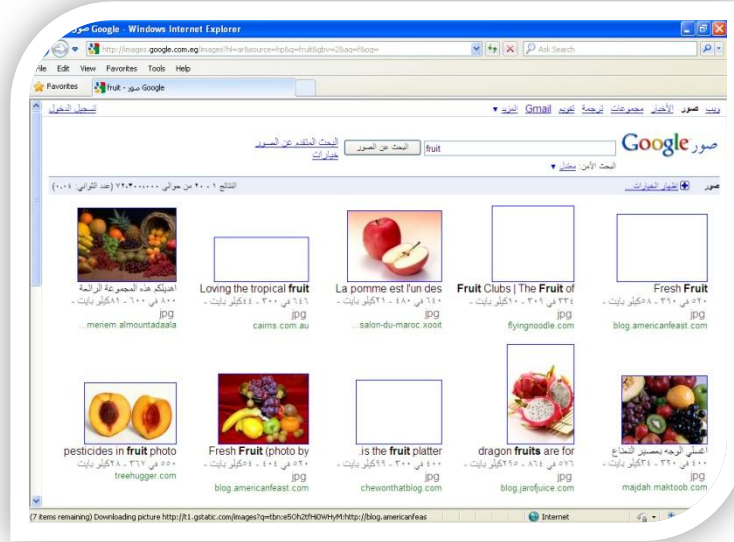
fruit - صور Google - Windows Internet Explorer

http://images.google.com.eg/images?hl=ar&source=hp&q=fruit&gbv=2&aq=f&oq=

Ask Search

File Edit View Favorites Tools Help

Favorites

fruit - صور Google

ويب صور الأخبار مجموعات ترجمة تقويم Gmail المزيد ▾

تسجيل الدخول

صور Google

fruit

البحث عن الصور

البحث المتقدم عن الصور
خيارات

البحث الآمن: معتدل ▾

صور إظهار الخيارات...

النتائج ١ - ٢٠ من حوالي ٧٤،٣٠٠،٠٠٠ (عدد الثواني: ٠،٠٤)

Fresh Fruit
٥٢٠ في ٣٩٠ - ٥٨كيلو بايت - jpg
blog.americanfeast.com

Fruit Clubs | The Fruit of
٣٣٤ في ٣٠٩ - ١٥كيلو بايت - jpg
flyingnoodle.com

La pomme est l'un des
٦٤٠ في ٤٨٠ - ٢١كيلو بايت - jpg
salon-du-maroc.xooit...

Loving the tropical fruit
٦٤٦ في ٣٠٠ - ٤٤كيلو بايت - jpg
cairns.com.au

اهديلكم هذه المجموعة الرائعة
٨٠٠ في ٦٠٠ - ٨١كيلو بايت - jpg
meriem.almountadaala...

اعتلي الوجه بعصير التفاح
٤٠٠ في ٣٠٠ - ٤٥كيلو بايت - jpg
majdah.maktoob.com

dragon fruits are for
٥٧٦ في ٨٦٤ - ٢٩٥كيلو بايت - jpg
blog.jarofjuice.com

is the fruit platter.
٤٠٠ في ٣٠٠ - ٩٩كيلو بايت - jpg
chewonthatblog.com

Fresh Fruit (photo by
٥٢٠ في ٤٠٤ - ٥٥كيلو بايت - jpg
blog.americanfeast.com

pesticides in fruit photo
٥٥٠ في ٣٦٧ - ٢٨كيلو بايت - jpg
treehugger.com

(7 items remaining) Downloading picture http://t1.gstatic.com/images?q=tbn:e5Oh2tfHi0WHyM:http://blog.americanfeas

Internet